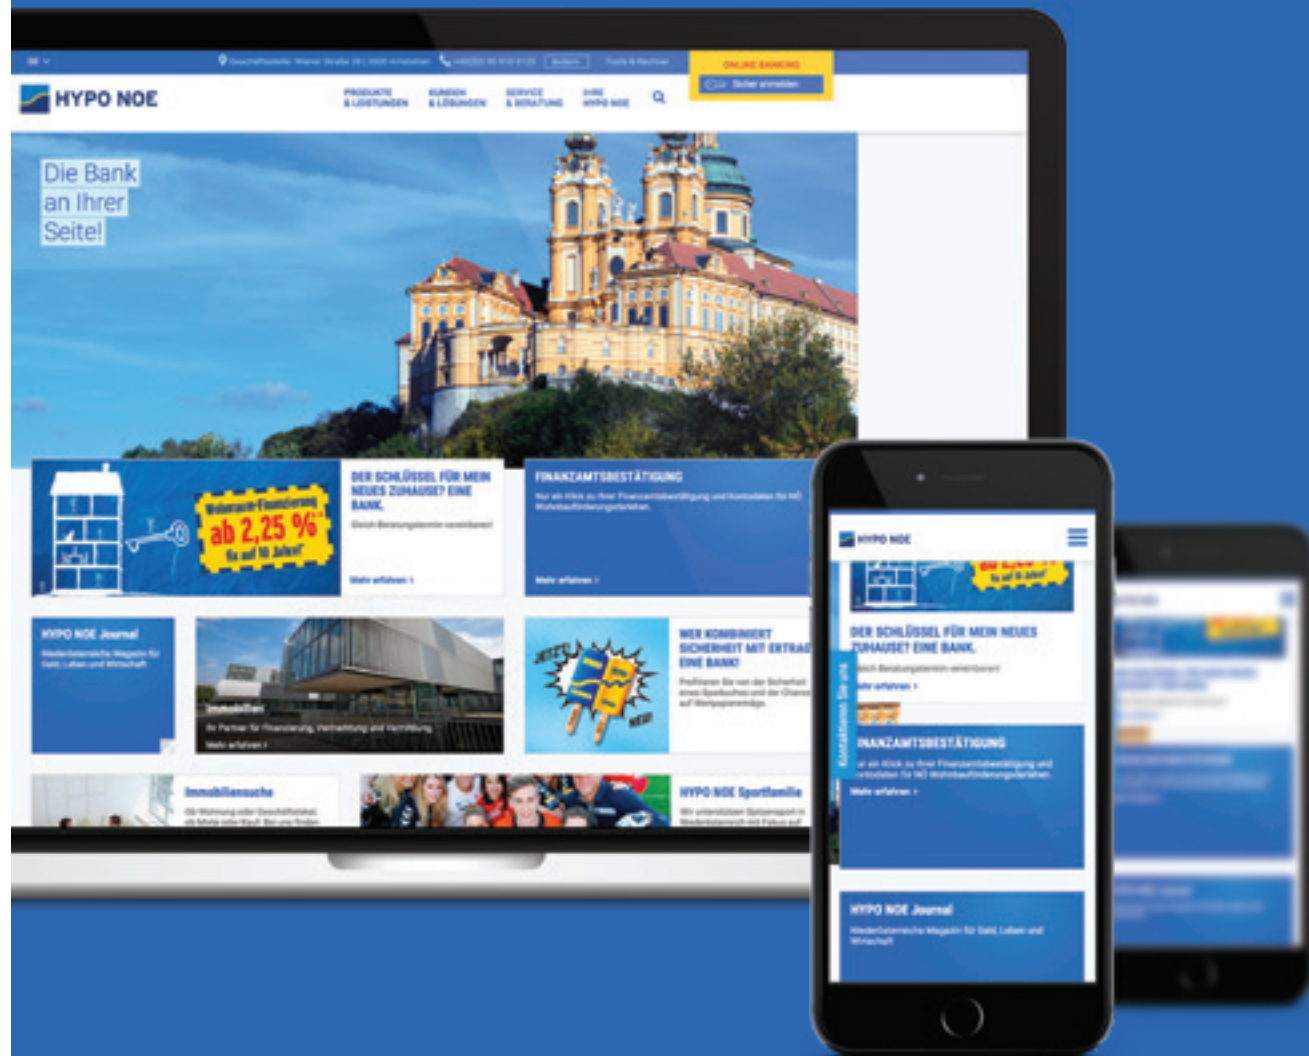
HYPO NOE

PRODUKTE & LEISTUNGEN
KUNDEN & LÖSUNGEN
SERVICE & BERATUNG
IHRE HYPO NOE

ONLINE BANKING

Die Bank an Ihrer Seite!

ab 2,25 %

fix auf 10 Jahre!

DER SCHLÜSSEL FÜR MEIN NEUES ZUHAUSE? EINE BANK.

Mehr erfahren ›

FINANZAMTSBESTÄTIGUNG

Mehr erfahren ›

HYPO NOE Journal

Immobilien

Mehr erfahren ›

WER KOMBINIERT SICHERHEIT MIT ERTRAG? EINE BANK!

Immobiliensuche

HYPO NOE Sportfamilie

HYPO NOE

DER SCHLÜSSEL FÜR MEIN NEUES ZUHAUSE? EINE BANK.

Mehr erfahren ›

Kontaktieren Sie uns

FINANZAMTSBESTÄTIGUNG

Mehr erfahren ›

HYPO NOE Journal

Niederösterreichs Magazin für Geld, Leben und Wirtschaft